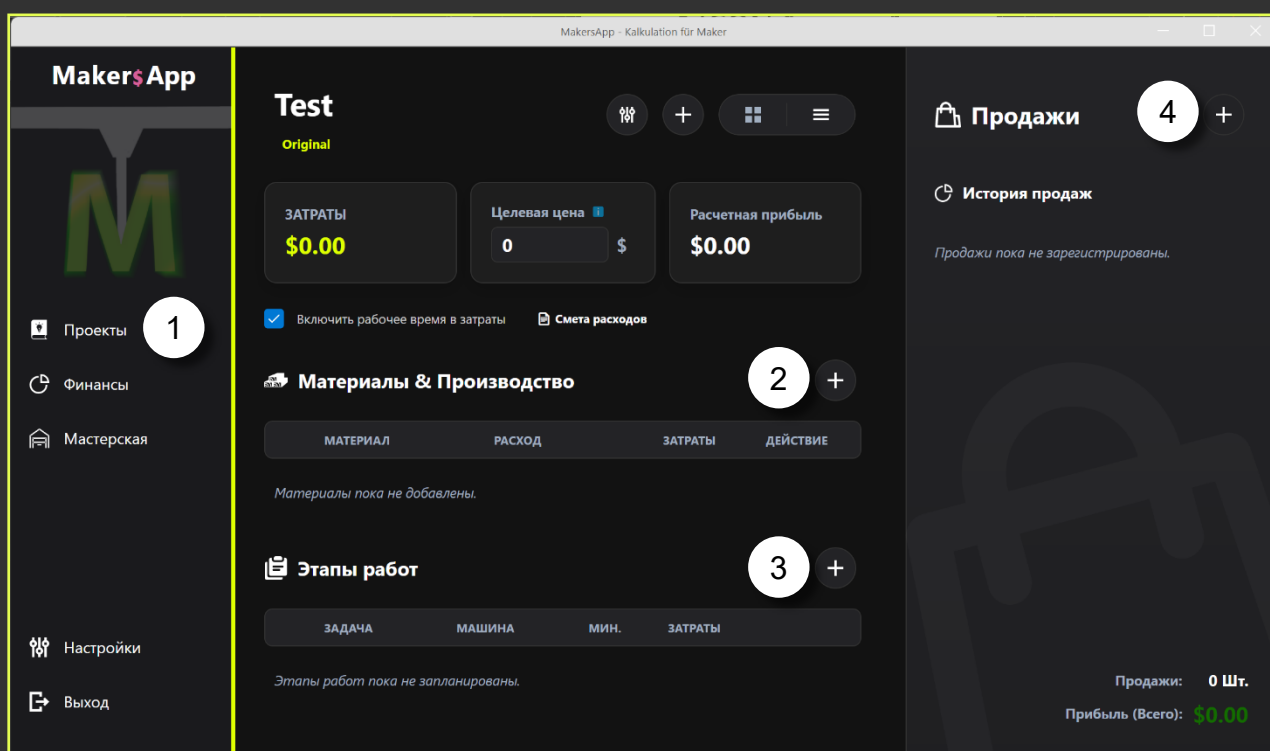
MakersApp - Kalkulation für Maker

Maker$App

Проекты
1

Финансы

Мастерская

Настройки

Выход

Test
Original

ЗАТРАТЫ
$0.00

Целевая цена
0 $

Расчетная прибыль
$0.00

Включить рабочее время в затраты
Смета расходов

Материалы & Производство
2

| МАТЕРИАЛ | РАСХОД | ЗАТРАТЫ | ДЕЙСТВИЕ |
|---|---|---|---|

Материалы пока не добавлены.

Этапы работ
3

| ЗАДАЧА | МАШИНА | МИН. | ЗАТРАТЫ |
|---|---|---|---|

Этапы работ пока не запланированы.

Продажи
4

История продаж

Продажи пока не зарегистрированы.

Продажи: 0 Шт.
Прибыль (Всего): $0.00